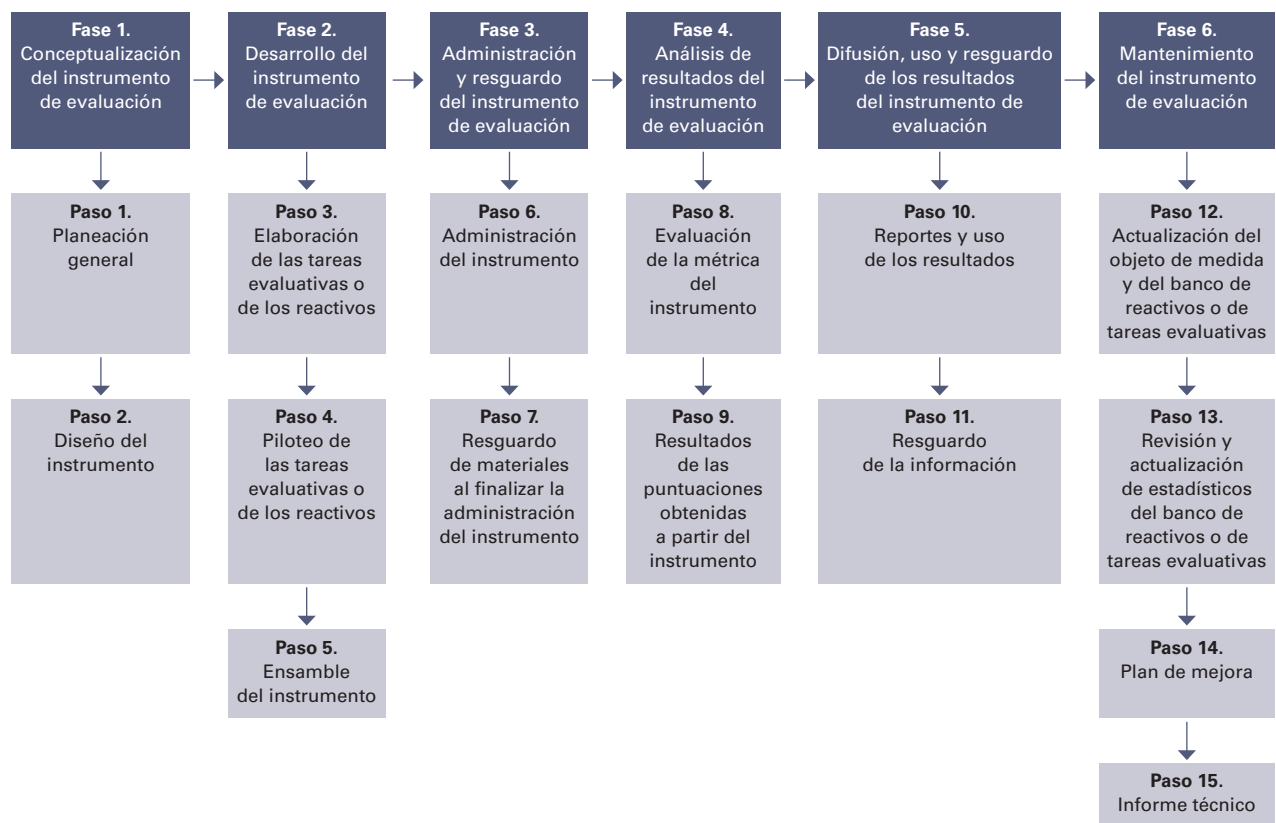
Fase 1.
Conceptualización del instrumento de evaluación

Paso 1.
Planeación general

Paso 2.
Diseño del instrumento

Fase 2.
Desarrollo del instrumento de evaluación

Paso 3.
Elaboración de las tareas evaluativas o de los reactivos

Paso 4.
Piloteo de las tareas evaluativas o de los reactivos

Paso 5.
Ensamble del instrumento

Fase 3.
Administración y resguardo del instrumento de evaluación

Paso 6.
Administración del instrumento

Paso 7.
Resguardo de materiales al finalizar la administración del instrumento

Fase 4.
Análisis de resultados del instrumento de evaluación

Paso 8.
Evaluación de la métrica del instrumento

Paso 9.
Resultados de las puntuaciones obtenidas a partir del instrumento

Fase 5.
Difusión, uso y resguardo de los resultados del instrumento de evaluación

Paso 10.
Reportes y uso de los resultados

Paso 11.
Resguardo de la información

Fase 6.
Mantenimiento del instrumento de evaluación

Paso 12.
Actualización del objeto de medida y del banco de reactivos o de tareas evaluativas

Paso 13.
Revisión y actualización de estadísticos del banco de reactivos o de tareas evaluativas

Paso 14.
Plan de mejora

Paso 15.
Informe técnico